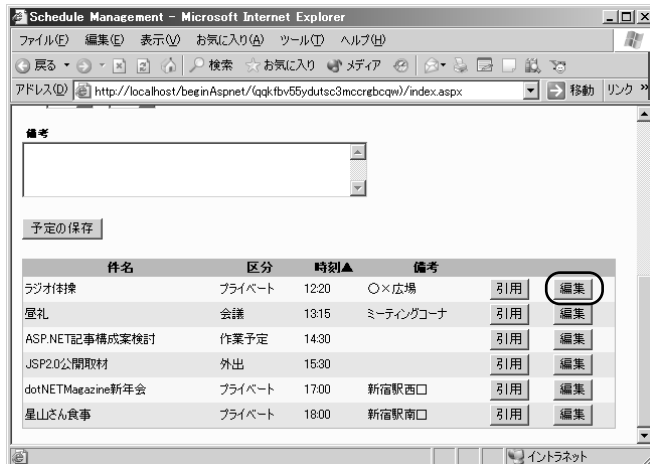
Schedule Management - Microsoft Internet Explorer

ファイル(F) 編集(E) 表示(V) お気に入り(A) ツール(T) ヘルプ(H)

戻る 検索 お気に入り メディア

アドレス(D) http://localhost/beginAspnet/(qqkfbv55ydutsc3mccrgbcqw)/index.aspx 移動 リンク »

備考

予定の保存

| 件名 | 区分 | 時刻▲ | 備考 | | |
|---|---|---|---|---|---|
| ラジオ体操 | プライベート | 12:20 | ○×広場 | 引用 | 編集 |
| 昼礼 | 会議 | 13:15 | ミーティングコーナ | 引用 | 編集 |
| ASP.NET記事構成案検討 | 作業予定 | 14:30 | | 引用 | 編集 |
| JSP2.0公開取材 | 外出 | 15:30 | | 引用 | 編集 |
| dotNETMagazine新年会 | プライベート | 17:00 | 新宿駅西口 | 引用 | 編集 |
| 星山さん食事 | プライベート | 18:00 | 新宿駅南口 | 引用 | 編集 |

イントラネット